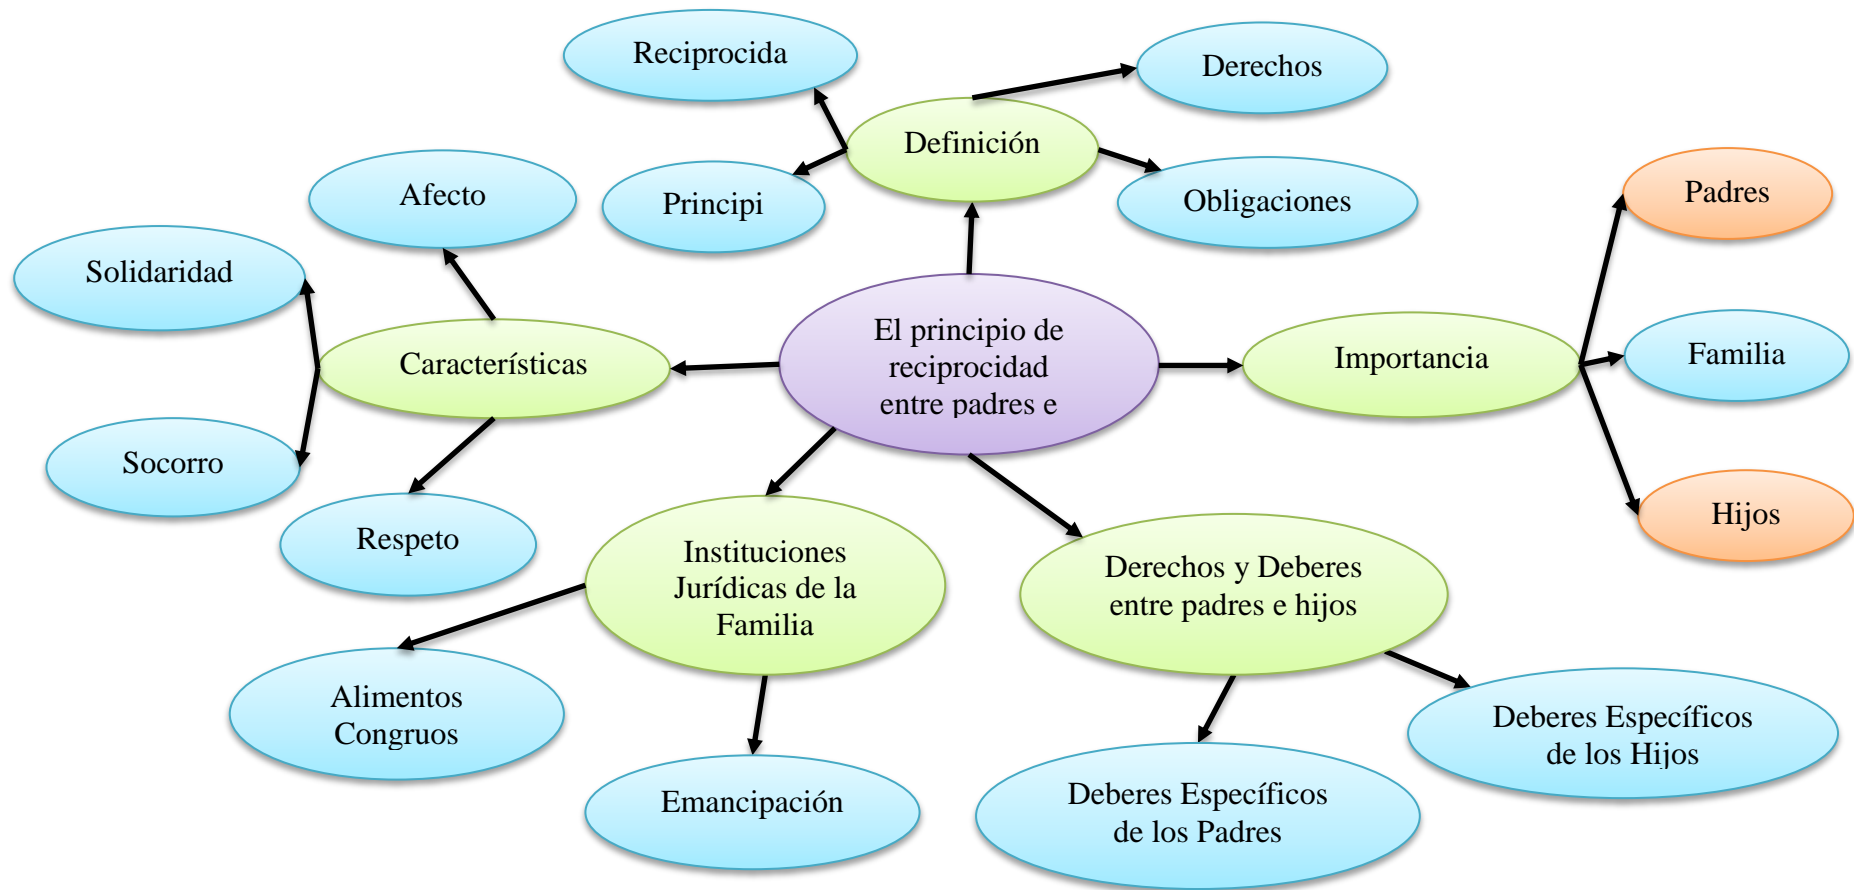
El principio de reciprocidad entre padres e

Definición

Reciprocida

Principi

Derechos

Obligaciones

Características

Afecto

Solidaridad

Socorro

Respeto

Importancia

Padres

Familia

Hijos

Instituciones Jurídicas de la Familia

Alimentos Congruos

Emancipación

Derechos y Deberes entre padres e hijos

Deberes Específicos de los Padres

Deberes Específicos de los Hijos